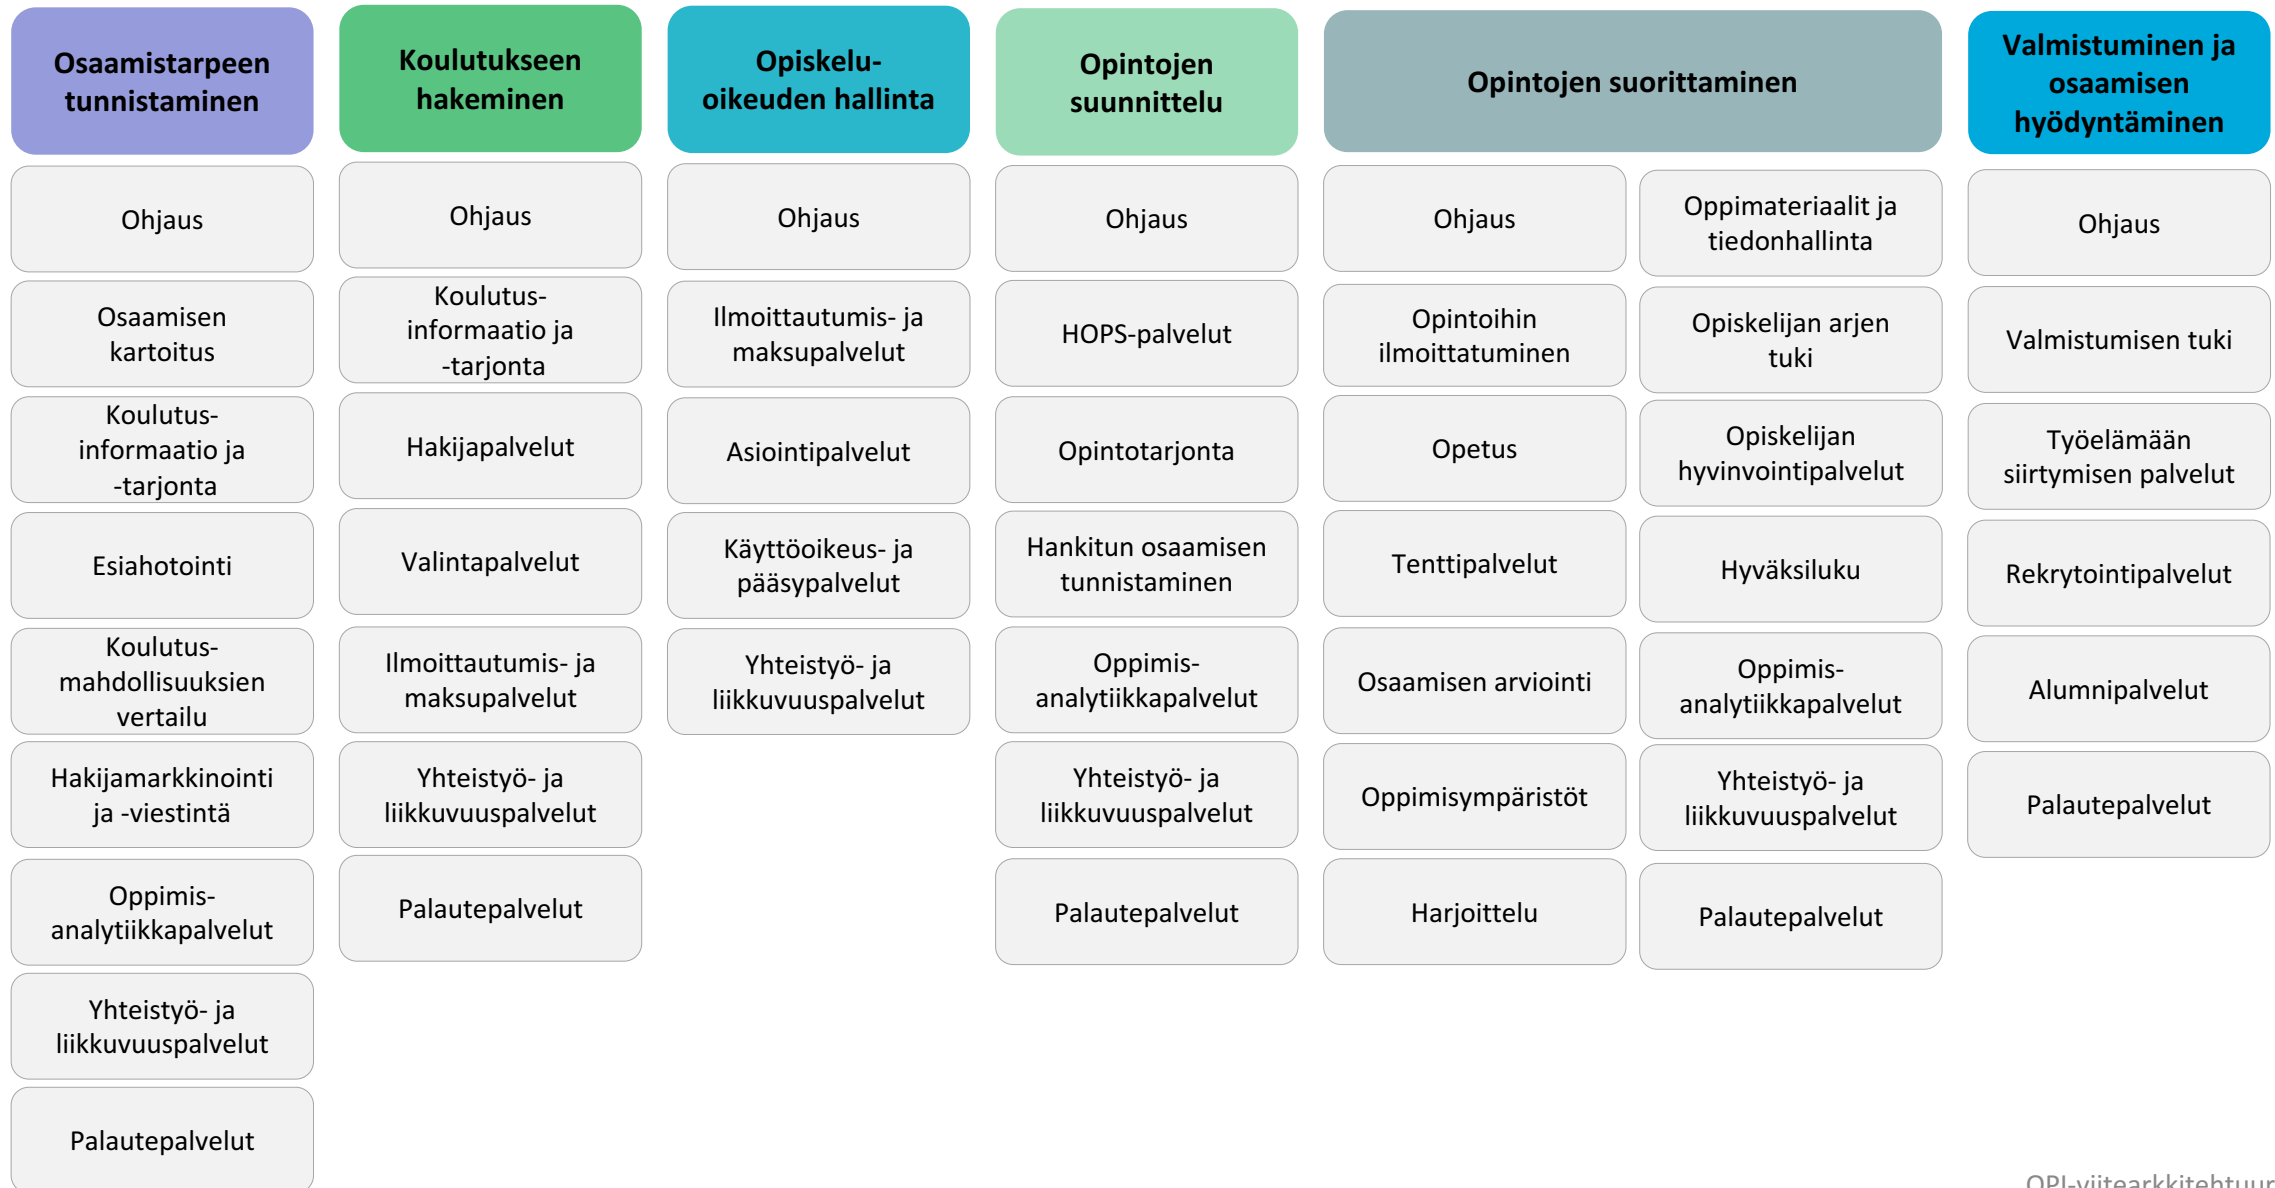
Osaamistarpeen tunnistaminen

Ohjaus

Osaamisen kartoitus

Koulutus-informaatio ja -tarjonta

Esiahotointi

Koulutus-mahdollisuuksien vertailu

Hakijamarkkinointi ja -viestintä

Oppimis-analytiikkapalvelut

Yhteistyö- ja liikkuvuuspalvelut

Palautepalvelut

Koulutukseen hakeminen

Ohjaus

Koulutus-informaatio ja -tarjonta

Hakijapalvelut

Valintapalvelut

Ilmoittautumis- ja maksupalvelut

Yhteistyö- ja liikkuvuuspalvelut

Palautepalvelut

Opiskelu-oikeuden hallinta

Ohjaus

Ilmoittautumis- ja maksupalvelut

Asiointipalvelut

Käyttöoikeus- ja pääsypalvelut

Yhteistyö- ja liikkuvuuspalvelut

Opintojen suunnittelu

Ohjaus

HOPS-palvelut

Opintotarjonta

Hankitun osaamisen tunnistaminen

Oppimis-analytiikkapalvelut

Yhteistyö- ja liikkuvuuspalvelut

Palautepalvelut

Opintojen suorittaminen

Ohjaus

Opintoihin ilmoittatuminen

Opetus

Tenttipalvelut

Osaamisen arviointi

Oppimisympäristöt

Harjoittelu

Oppimateriaalit ja tiedonhallinta

Opiskelijan arjen tuki

Opiskelijan hyvinvointipalvelut

Hyväksiluku

Oppimis-analytiikkapalvelut

Yhteistyö- ja liikkuvuuspalvelut

Palautepalvelut

Valmistuminen ja osaamisen hyödyntäminen

Ohjaus

Valmistumisen tuki

Työelämään siirtymisen palvelut

Rekrytointipalvelut

Alumnipalvelut

Palautepalvelut

OPI-viitearkkitehtuur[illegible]